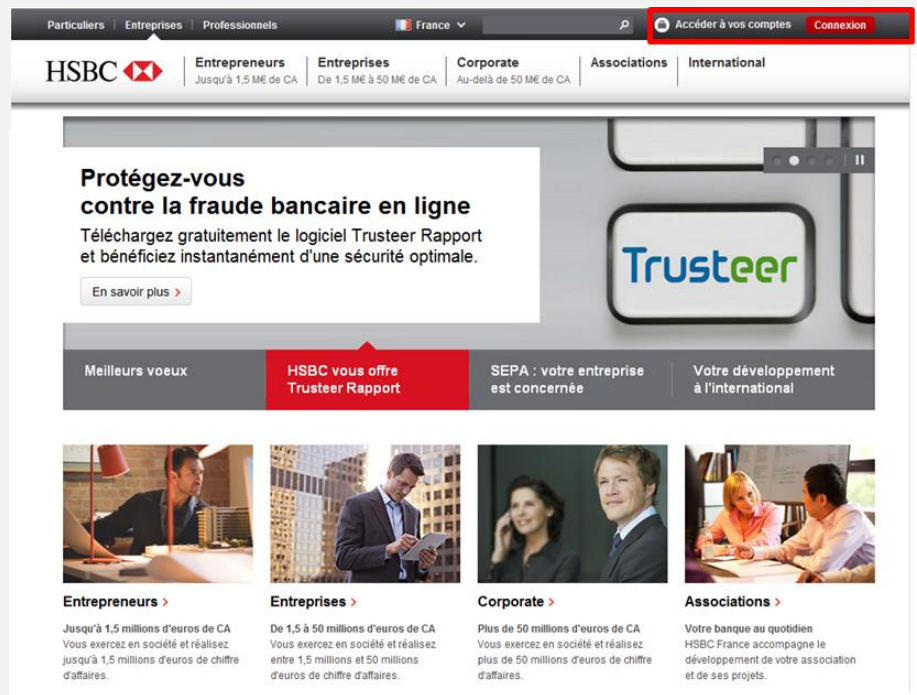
Particuliers | Entreprises | Professionnels

France

Accéder à vos comptes Connexion

HSBC

Entrepreneurs
Jusqu'à 1,5 M€ de CA

Entreprises
De 1,5 M€ à 50 M€ de CA

Corporate
Au-delà de 50 M€ de CA

Associations

International

Protégez-vous contre la fraude bancaire en ligne

Téléchargez gratuitement le logiciel Trusteer Rapport et bénéficiez instantanément d'une sécurité optimale.

En savoir plus ›

Trusteer

Meilleurs voeux

HSBC vous offre Trusteer Rapport

SEPA : votre entreprise est concernée

Votre développement à l'international

Entrepreneurs ›
Jusqu'à 1,5 millions d'euros de CA
Vous exercez en société et réalisez jusqu'à 1,5 millions d'euros de chiffre d'affaires.

Entreprises ›
De 1,5 à 50 millions d'euros de CA
Vous exercez en société et réalisez entre 1,5 millions et 50 millions d'euros de chiffre d'affaires.

Corporate ›
Plus de 50 millions d'euros de CA
Vous exercez en société et réalisez plus de 50 millions d'euros de chiffre d'affaires.

Associations ›
Votre banque au quotidien
HSBC France accompagne le développement de votre association et de ses projets.